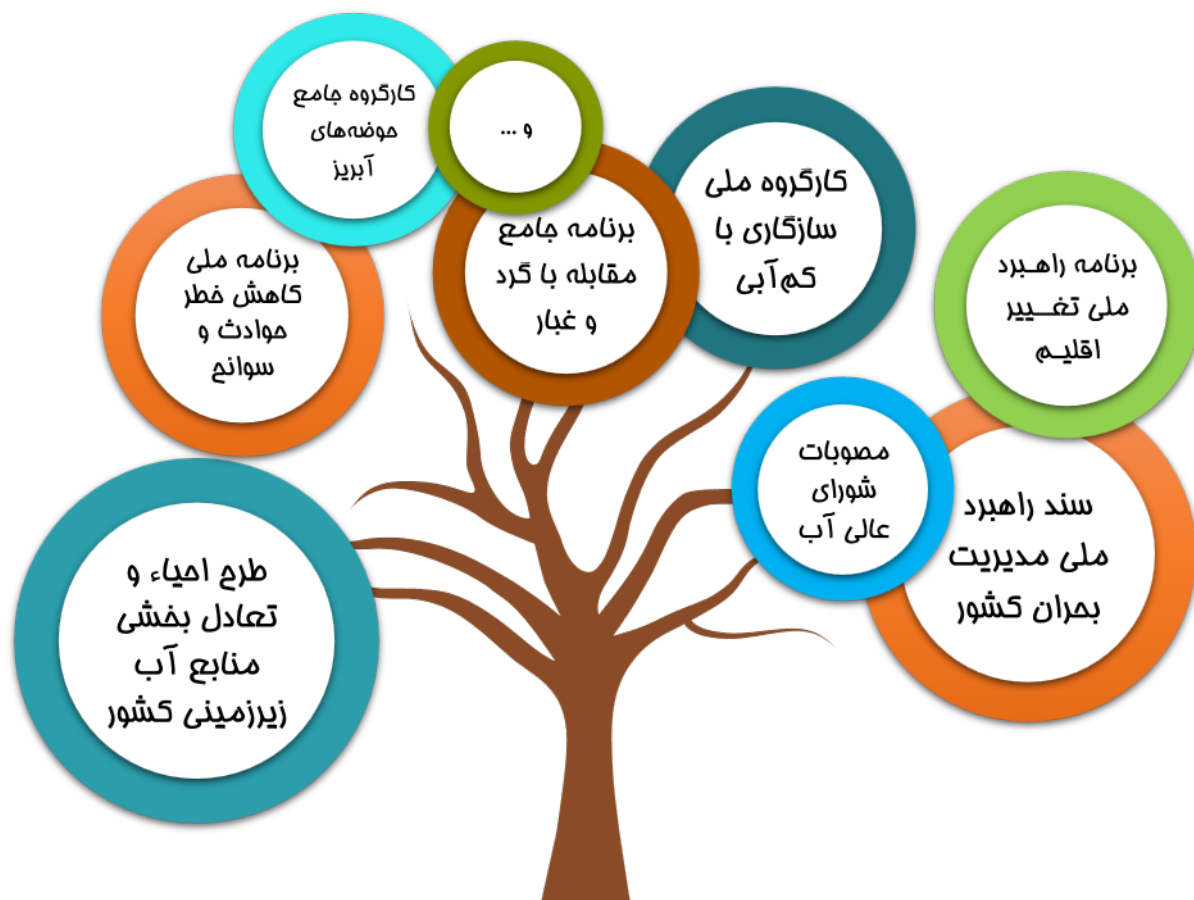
کارگروه جامع حوضه‌های آبریز

و ...

کارگروه ملی سازگاری با کم‌آبی

برنامه جامع مقابله با گرد و غبار

برنامه ملی کاهش خطر حوادث و سوانح

برنامه راهبرد ملی تغـییر اقلیـم

مصوبات شورای عالی آب

سند راهبرد ملی مدیریت بحران کشور

طرح احیاء و تعادل بخشی منابع آب زیرزمینی کشور